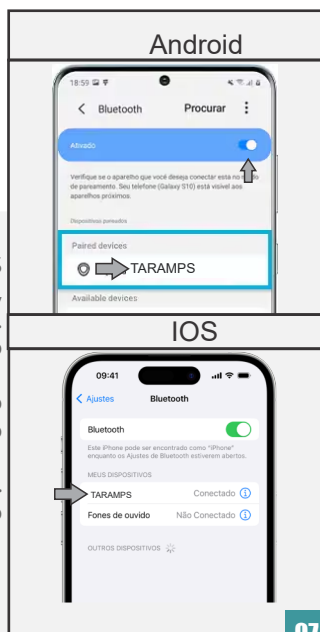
Android

18:59

Bluetooth

Procurar

Ativado

Verifique se o aparelho que você deseja conectar está no modo de pareamento. Seu telefone (Galaxy S10) está visível aos aparelhos próximos.

Dispositivos pareados

Paired devices

TARAMPS

Available devices

IOS

09:41

Ajustes

Bluetooth

Bluetooth

Este iPhone pode ser encontrado como "iPhone" enquanto os Ajustes de Bluetooth estiverem abertos.

MEUS DISPOSITIVOS

TARAMPS

Conectado

Fones de ouvido

Não Conectado

OUTROS DISPOSITIVOS

07